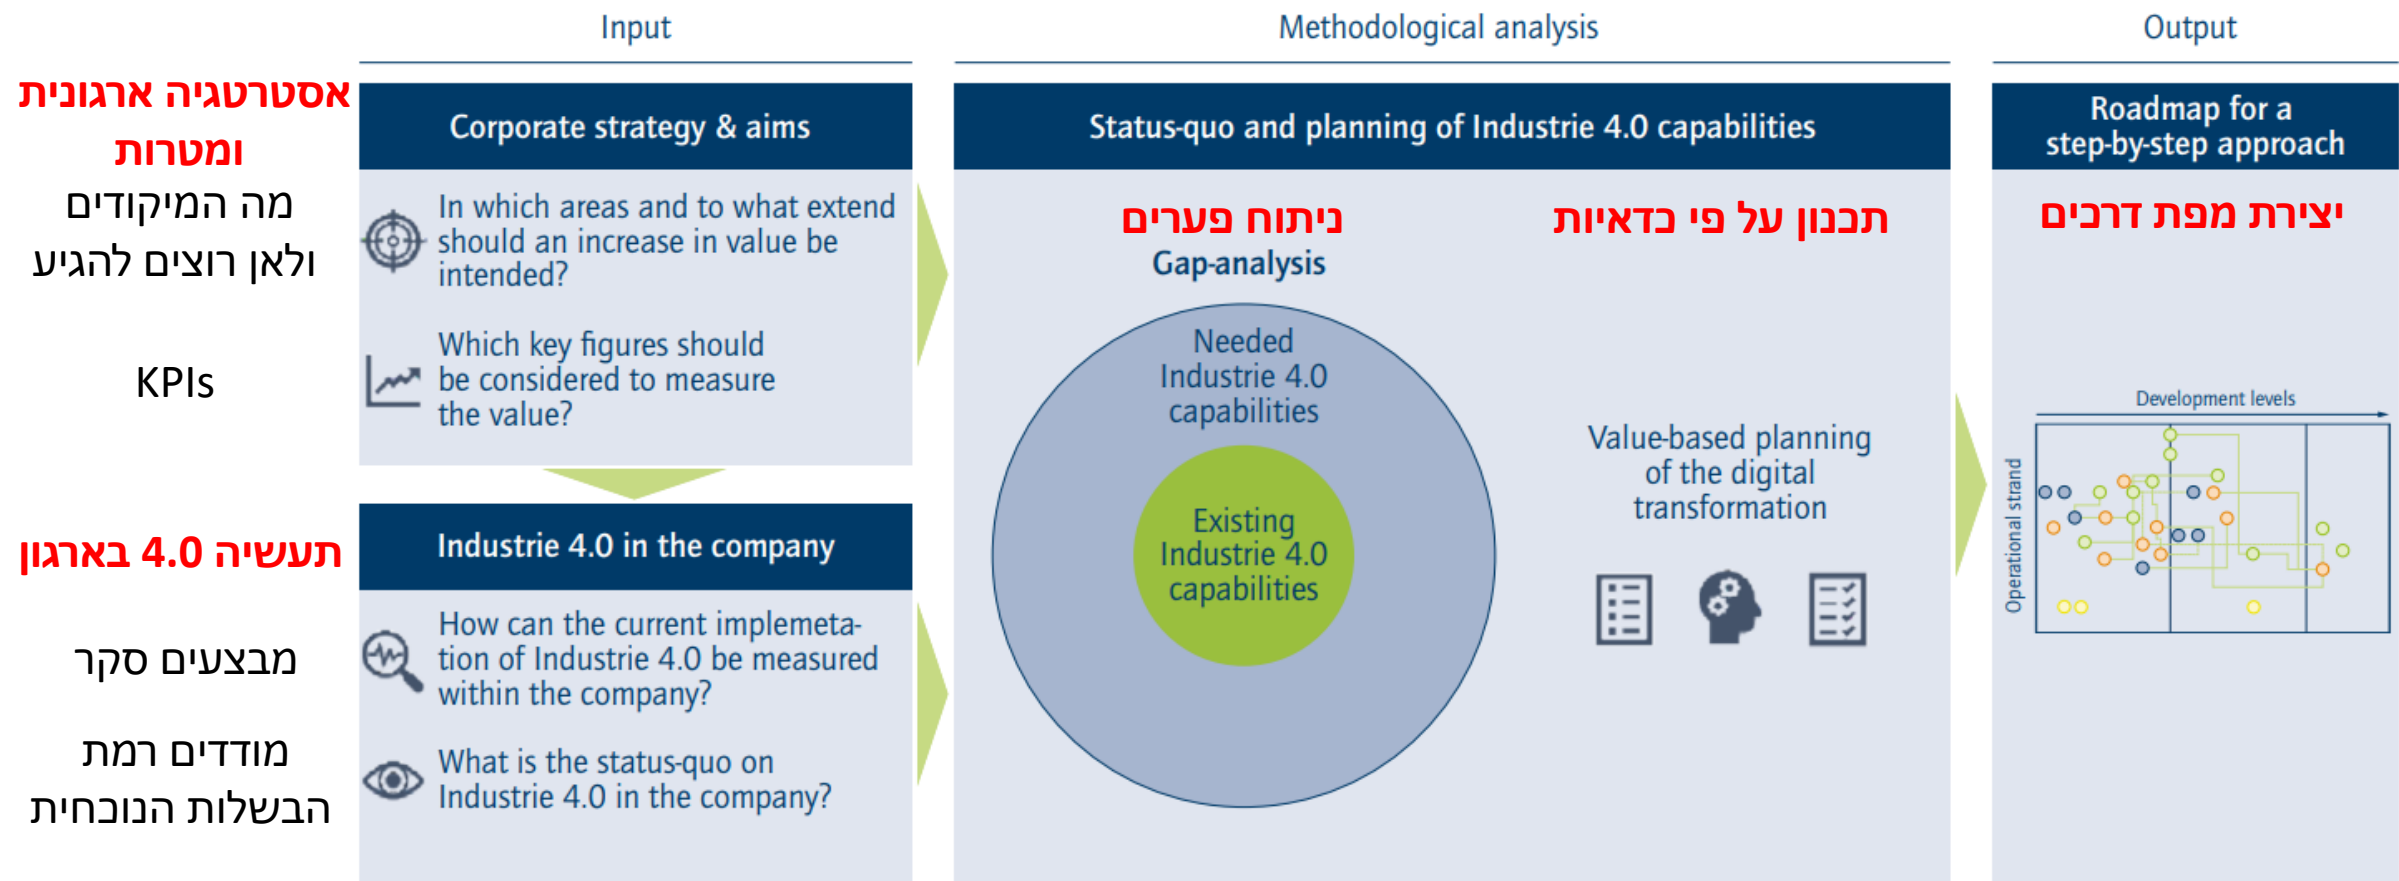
Input

Methodological analysis

Output

אסטרטגיה ארגונית ומטרות

מה המיקודים ולאן רוצים להגיע

KPIs

Corporate strategy & aims

In which areas and to what extend should an increase in value be intended?

Which key figures should be considered to measure the value?

תעשיה 4.0 בארגון

מבצעים סקר

מודדים רמת הבשלות הנוכחית

Industrie 4.0 in the company

How can the current implemetation of Industrie 4.0 be measured within the company?

What is the status-quo on Industrie 4.0 in the company?

Status-quo and planning of Industrie 4.0 capabilities

ניתוח פערים

Gap-analysis

תכנון על פי כדאיות

Needed Industrie 4.0 capabilities

Existing Industrie 4.0 capabilities

Value-based planning of the digital transformation

Roadmap for a step-by-step approach

יצירת מפת דרכים

Development levels

Operational strand